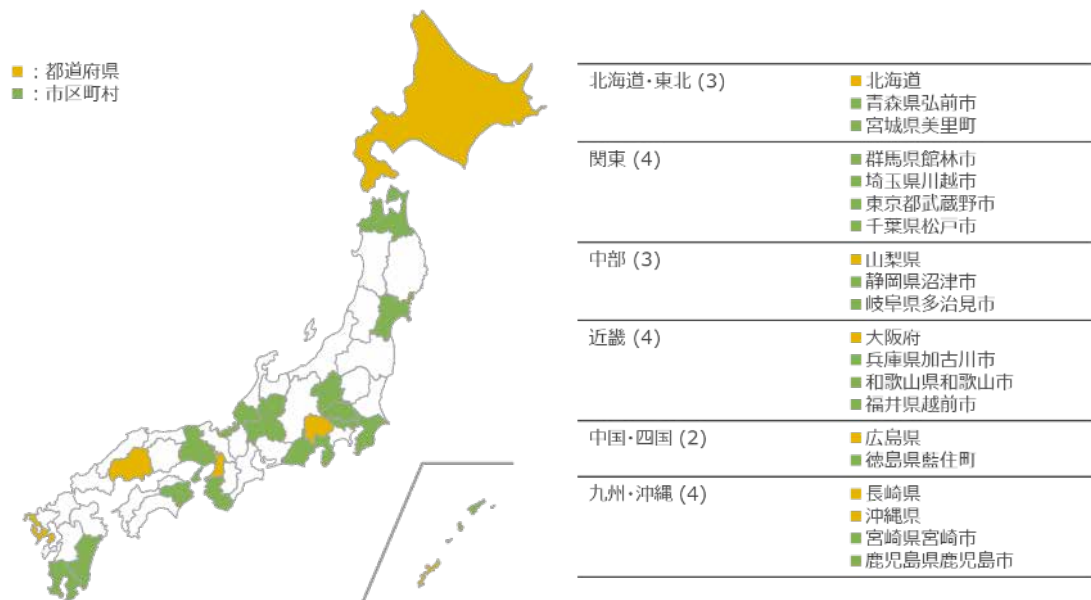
■：都道府県
■：市区町村

| | |
|---|---|
| 北海道・東北 (3) | ■北海道<br>■青森県弘前市<br>■宮城県美里町 |
| 関東 (4) | ■群馬県館林市<br>■埼玉県川越市<br>■東京都武蔵野市<br>■千葉県松戸市 |
| 中部 (3) | ■山梨県<br>■静岡県沼津市<br>■岐阜県多治見市 |
| 近畿 (4) | ■大阪府<br>■兵庫県加古川市<br>■和歌山県和歌山市<br>■福井県越前市 |
| 中国・四国 (2) | ■広島県<br>■徳島県藍住町 |
| 九州・沖縄 (4) | ■長崎県<br>■沖縄県<br>■宮崎県宮崎市<br>■鹿児島県鹿児島市 |